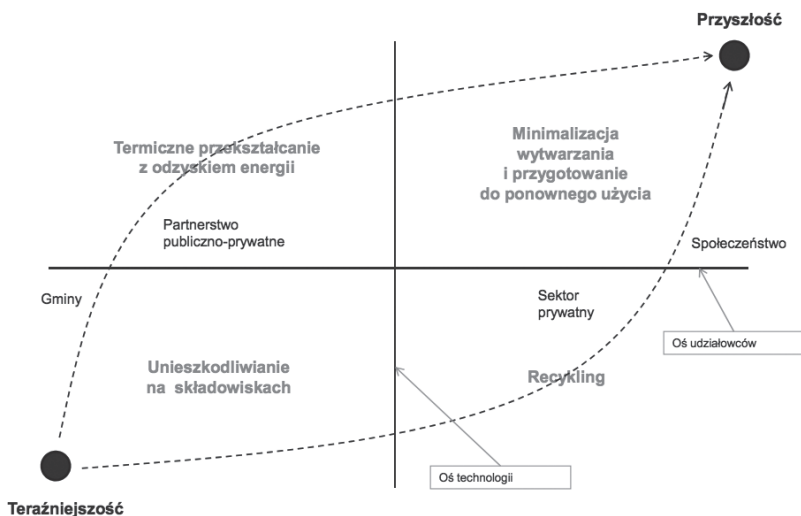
Przyszłość

Termiczne przekształcanie z odzyskiem energii

Minimalizacja wytwarzania i przygotowanie do ponownego użycia

Partnerstwo publiczno-prywatne

Społeczeństwo

Gminy

Sektor prywatny

Oś udziałowców

Unieszkodliwianie na składowiskach

Recykling

Oś technologii

Teraźniejszość